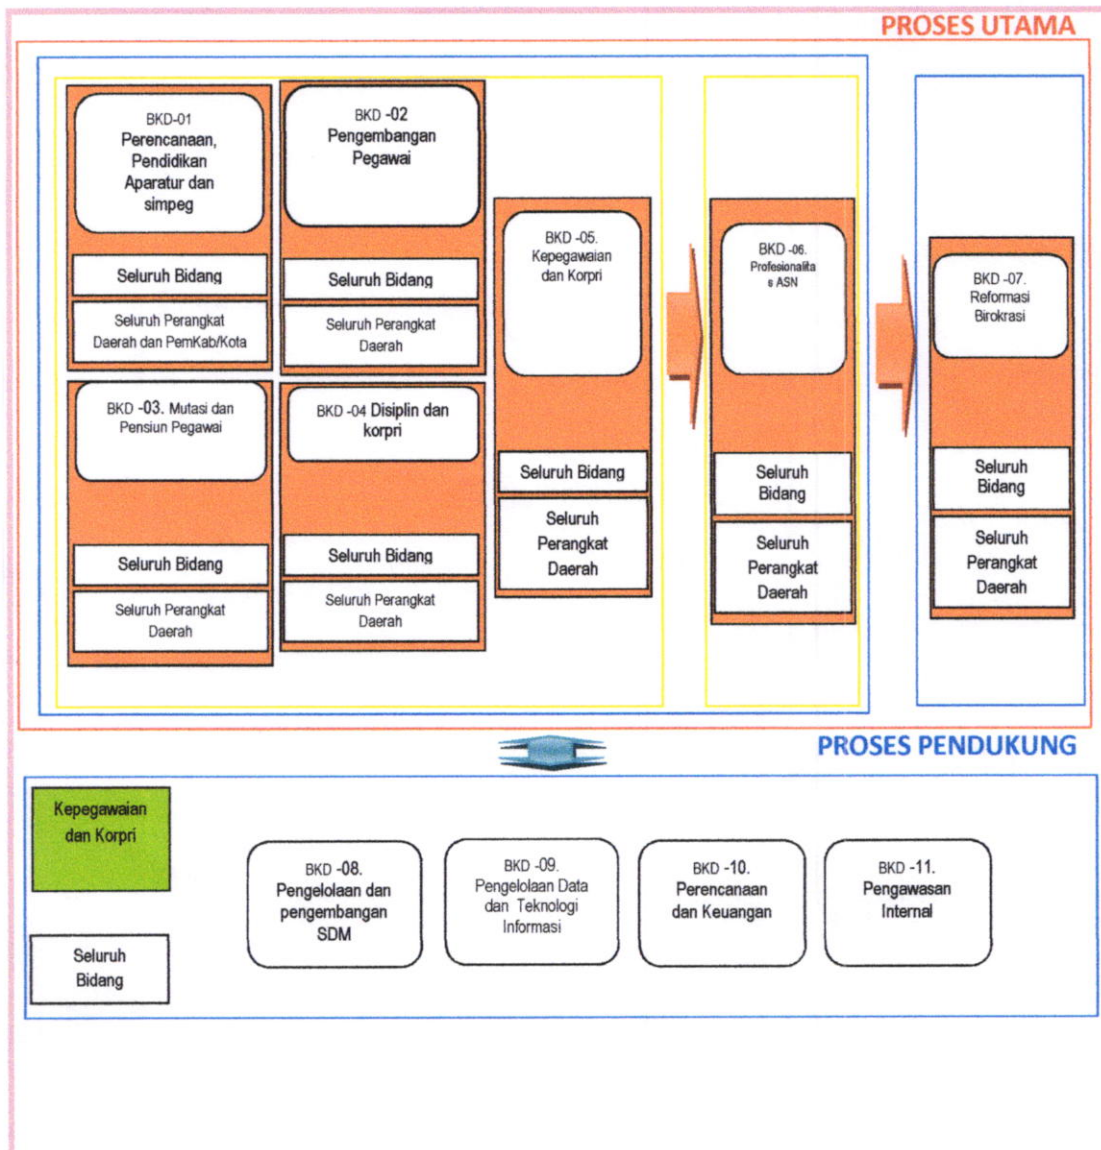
PROSES UTAMA

BKD-01
Perencanaan, Pendidikan Aparatur dan simpeg

Seluruh Bidang

Seluruh Perangkat Daerah dan PemKab/Kota

BKD -02
Pengembangan Pegawai

Seluruh Bidang

Seluruh Perangkat Daerah

BKD -03. Mutasi dan Pensiun Pegawai

Seluruh Bidang

Seluruh Perangkat Daerah

BKD -04 Disiplin dan korpri

Seluruh Bidang

Seluruh Perangkat Daerah

BKD -05.
Kepegawaian dan Korpri

Seluruh Bidang

Seluruh Perangkat Daerah

BKD -06.
Profesionalitas ASN

Seluruh Bidang

Seluruh Perangkat Daerah

BKD -07.
Reformasi Birokrasi

Seluruh Bidang

Seluruh Perangkat Daerah

PROSES PENDUKUNG

Kepegawaian dan Korpri

Seluruh Bidang

BKD -08.
Pengelolaan dan pengembangan SDM

BKD -09.
Pengelolaan Data dan Teknologi Informasi

BKD -10.
Perencanaan dan Keuangan

BKD -11.
Pengawasan Internal